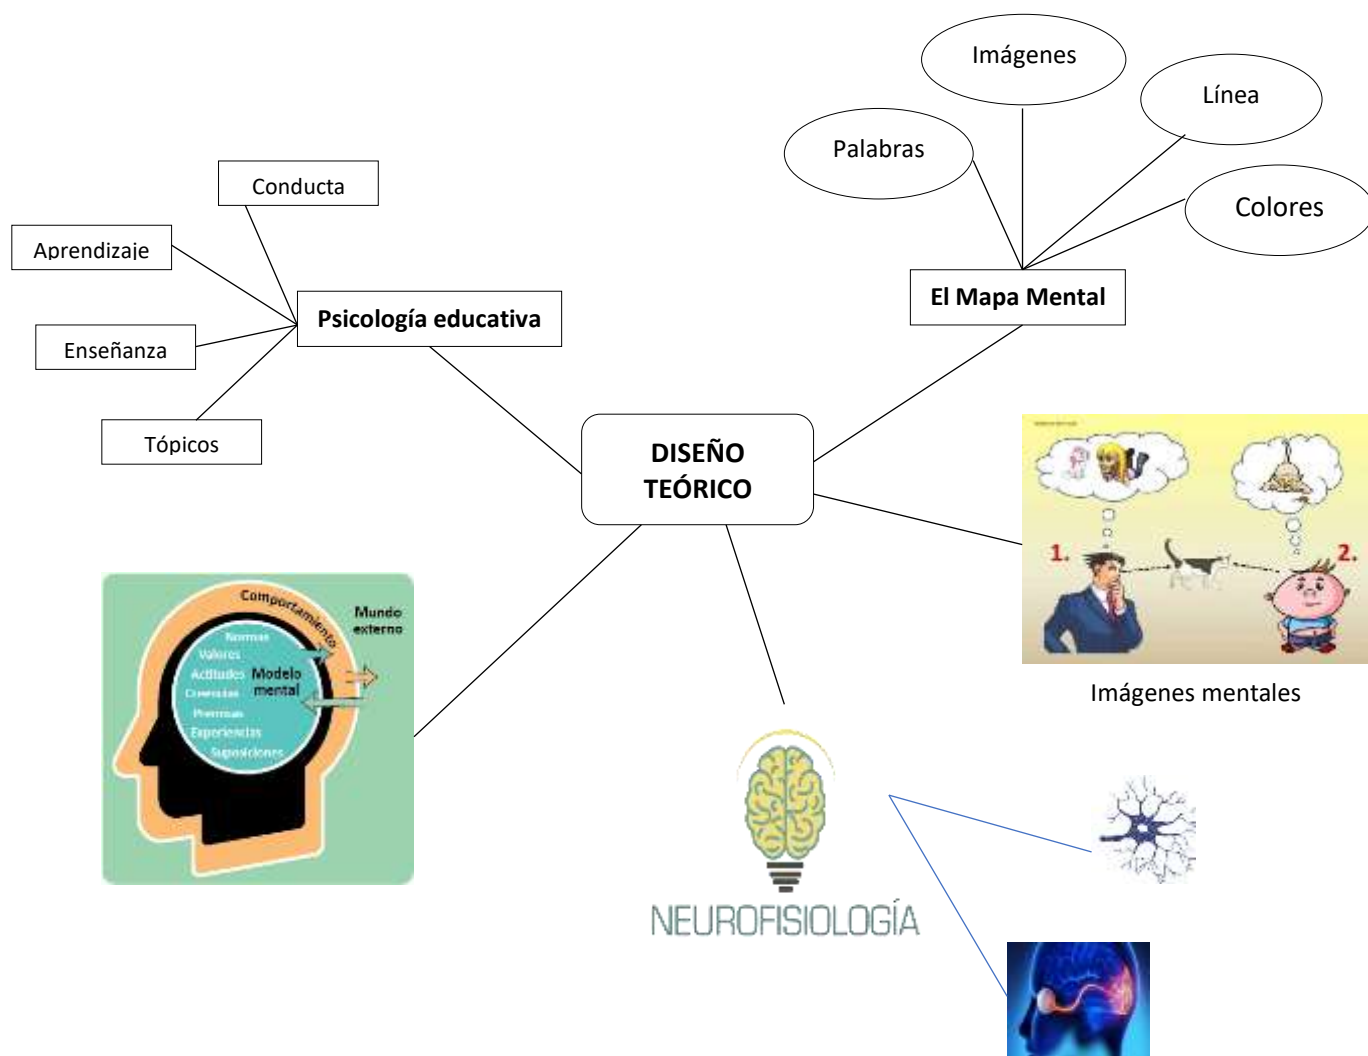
Imágenes

Línea

Palabras

Colores

Conducta

Aprendizaje

El Mapa Mental

Psicología educativa

Enseñanza

Tópicos

DISEÑO TEÓRICO

1.

2.

Comportamientos

Mundo externo

Normas

Valores

Actitudes

Creencias

Premisas

Experiencias

Suposiciones

Modelo mental

Imágenes mentales

NEUROFISIOLOGÍA